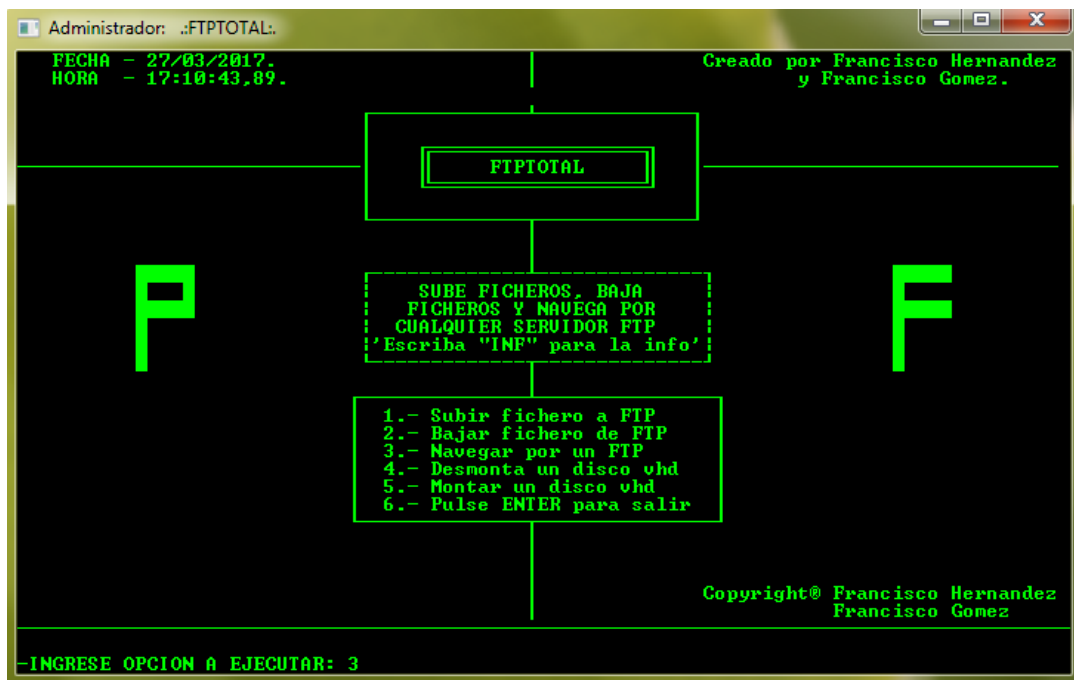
Administrador: .:FTPTOTAL:.

FECHA - 27/03/2017.
HORA - 17:10:43,89.

Creado por Francisco Hernandez
y Francisco Gomez.

FTPTOTAL

P

SUBE FICHEROS, BAJA
FICHEROS Y NAVEGA POR
CUALQUIER SERVIDOR FTP
'Escriba "INF" para la info'

F

1.- Subir fichero a FTP
2.- Bajar fichero de FTP
3.- Navegar por un FTP
4.- Desmonta un disco vhd
5.- Montar un disco vhd
6.- Pulse ENTER para salir

Copyright® Francisco Hernandez
Francisco Gomez

-INGRESE OPCION A EJECUTAR: 3